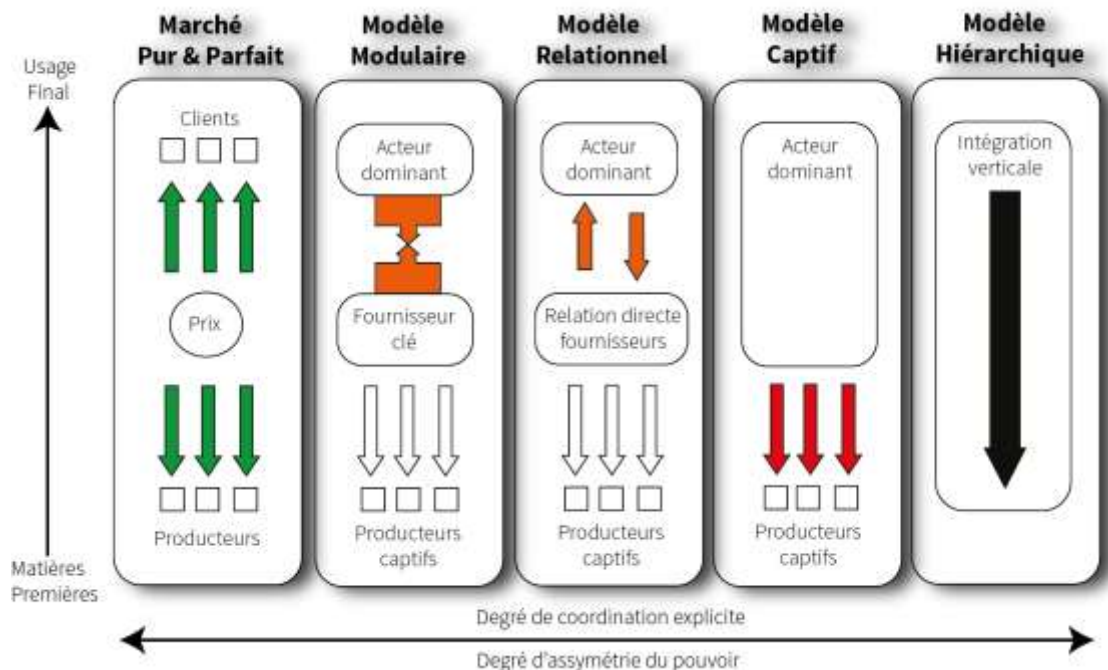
Usage Final

Matières Premières

Marché Pur & Parfait

Clients

Prix

Producteurs

Modèle Modulaire

Acteur dominant

Fournisseur clé

Producteurs captifs

Modèle Relationnel

Acteur dominant

Relation directe fournisseurs

Producteurs captifs

Modèle Captif

Acteur dominant

Producteurs captifs

Modèle Hiérarchique

Intégration verticale

Degré de coordination explicite

Degré d'assymétrie du pouvoir